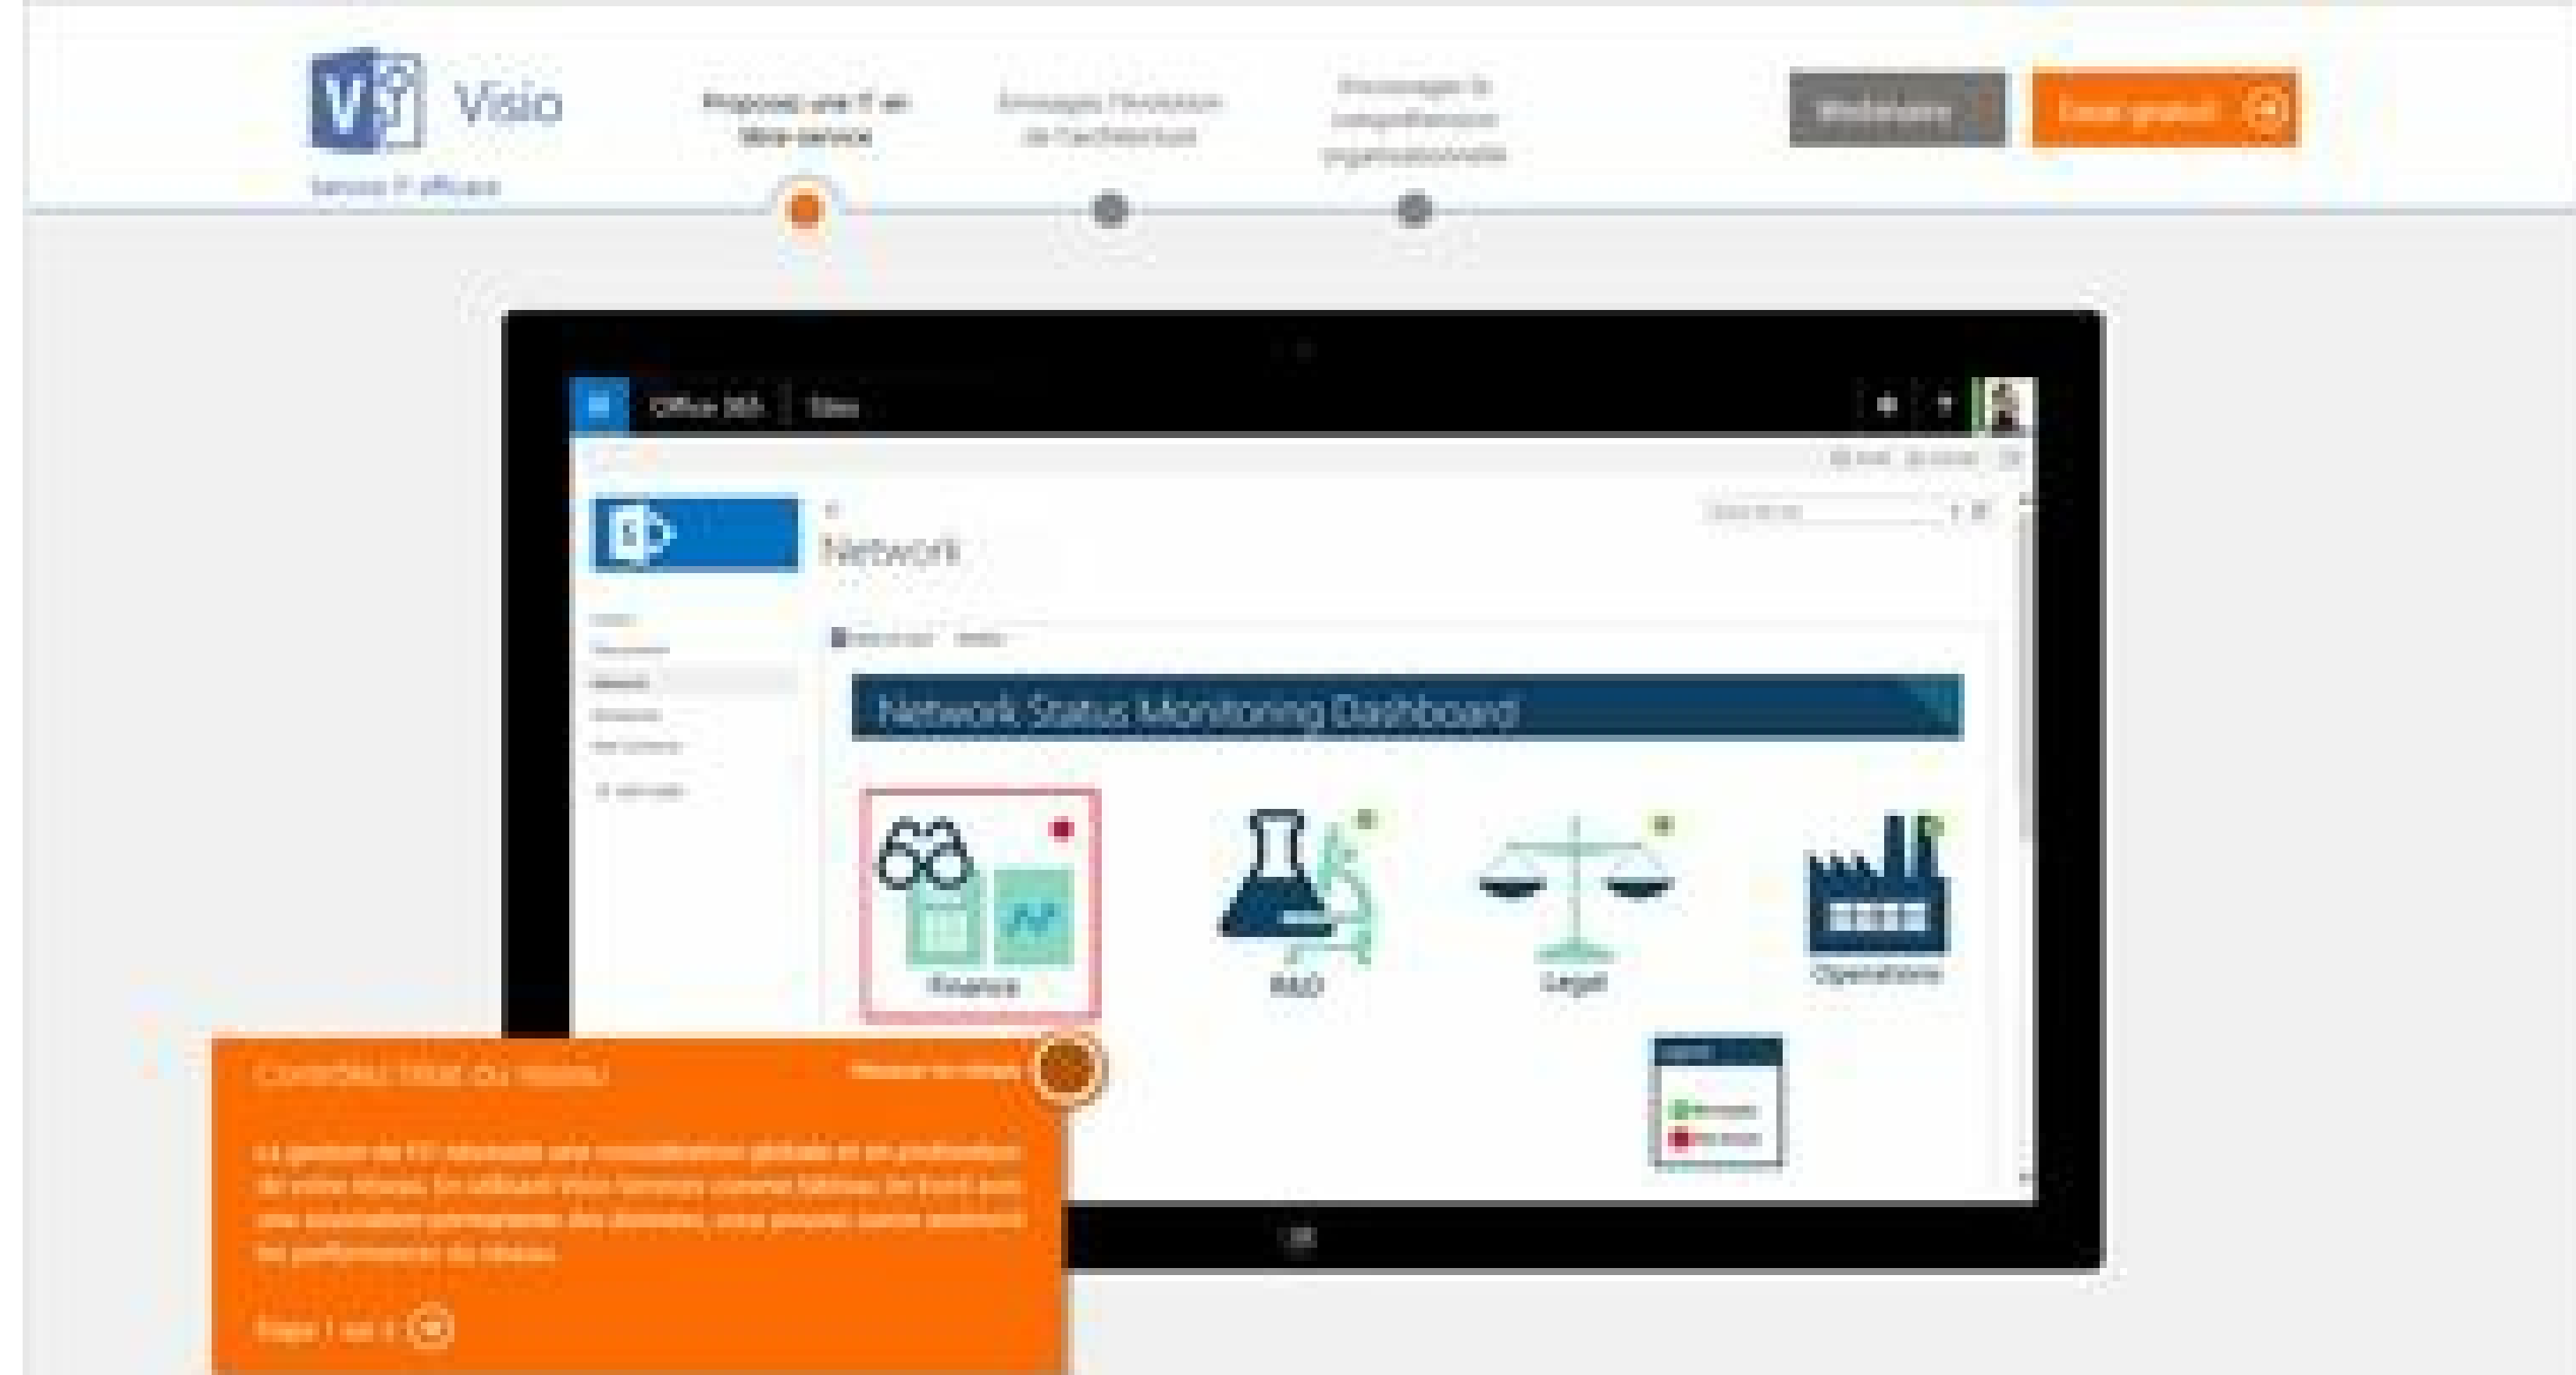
Visio

Service IT efficace

Proposez une IT en libre-service

Envisagez l'évolution de l'architecture

Encouragez la compréhension organisationnelle

Webinaire

Essai gratuit

Office 365 | Sites

Network

Network Status Monitoring Dashboard

Finance

R&D

Legal

Operations

CONTRÔLE CLAIR DU RÉSEAU

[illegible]

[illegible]

Étape 1 sur 3